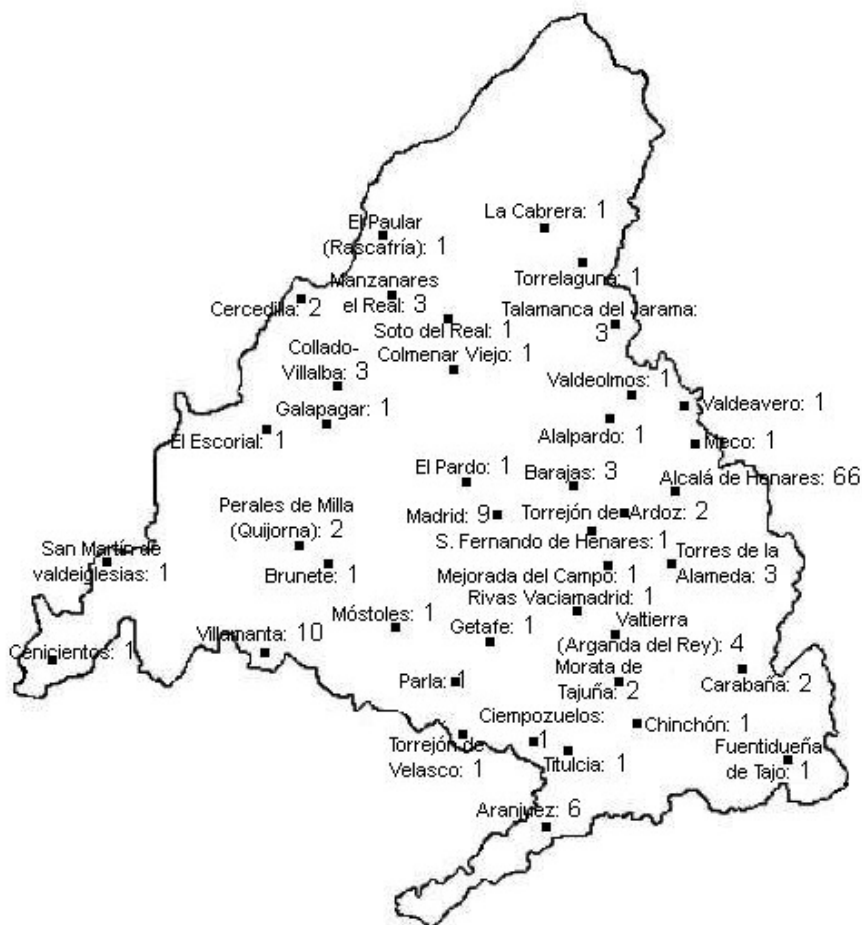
El Paular (Rascafría): 1
La Cabrera: 1
Torrelaguna: 1
Manzanares el Real: 3
Cercedilla: 2
Talamanca del Jarama: 3
Soto del Real: 1
Collado-Villalba: 3
Colmenar Viejo: 1
Valdeolmos: 1
Galapagar: 1
Valdeavero: 1
El Escorial: 1
Alalpardo: 1
Meco: 1
El Pardo: 1
Barajas: 3
Alcalá de Henares: 66
Perales de Milla (Quijorna): 2
Madrid: 9
Torrejón de Ardoz: 2
San Martín de valdeiglesias: 1
S. Fernando de Henares: 1
Torres de la Alameda: 3
Brunete: 1
Mejorada del Campo: 1
Rivas Vaciamadrid: 1
Móstoles: 1
Valtierra (Arganda del Rey): 4
Getafe: 1
Villamanta: 10
Cenicientos: 1
Morata de Tajuña: 2
Carabaña: 2
Parla: 1
Ciempozuelos: 1
Chinchón: 1
Torrejón de Velasco: 1
Titulcia: 1
Fuentidueña de Tajo: 1
Aranjuez: 6